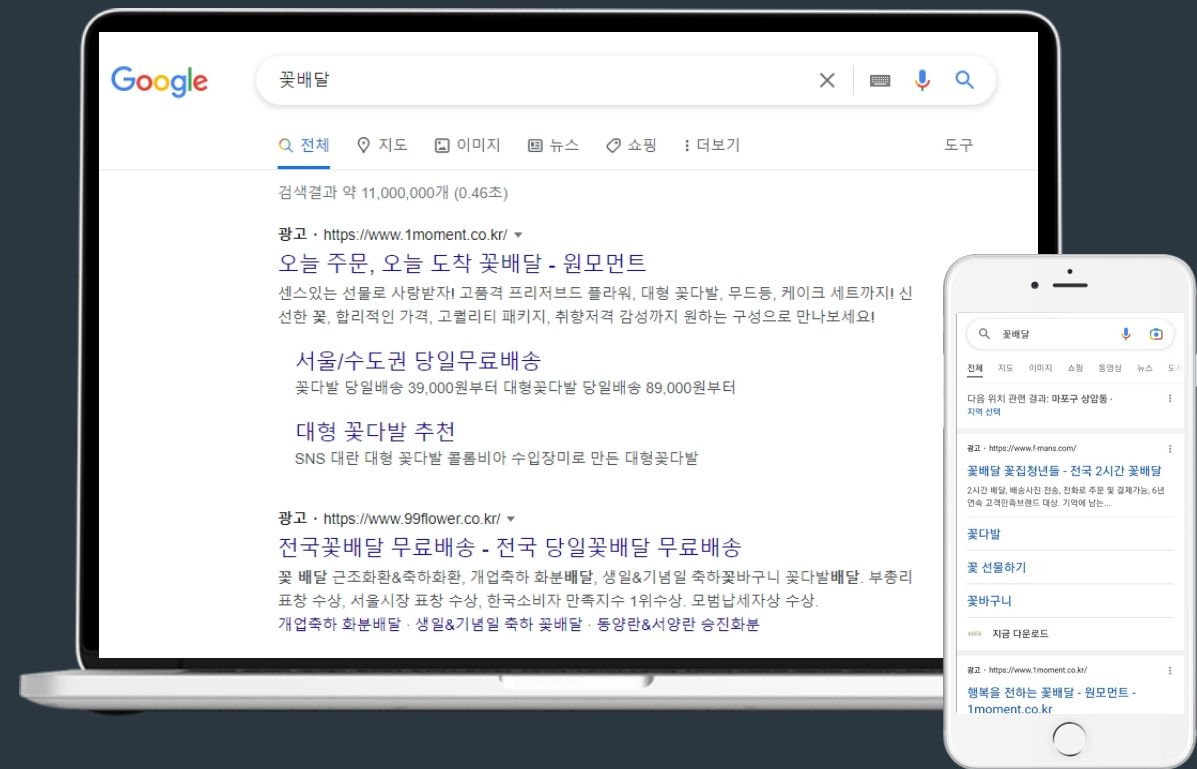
Google

꽃배달

전체 지도 이미지 뉴스 쇼핑 더보기 도구

검색결과 약 11,000,000개 (0.46초)

광고 · https://www.1moment.co.kr/

오늘 주문, 오늘 도착 꽃배달 - 원모먼트

센스있는 선물로 사랑받자! 고품격 프리저브드 플라워, 대형 꽃다발, 무드등, 케이크 세트까지! 신선한 꽃, 합리적인 가격, 고퀄리티 패키지, 취향저격 감성까지 원하는 구성으로 만나보세요!

서울/수도권 당일무료배송

꽃다발 당일배송 39,000원부터 대형꽃다발 당일배송 89,000원부터

대형 꽃다발 추천

SNS 대란 대형 꽃다발 콜롬비아 수입장미로 만든 대형꽃다발

광고 · https://www.99flower.co.kr/

전국꽃배달 무료배송 - 전국 당일꽃배달 무료배송

꽃 배달 근조화환&축하화환, 개업축하 화분배달, 생일&기념일 축하꽃바구니 꽃다발배달. 부총리 표창 수상, 서울시장 표창 수상, 한국소비자 만족지수 1위수상. 모범납세자상 수상.

개업축하 화분배달 · 생일&기념일 축하 꽃배달 · 동양란&서양란 승진화분

꽃배달

전체 지도 이미지 쇼핑 동영상 뉴스 도서

다음 위치 관련 결과: 마포구 상암동 ·
지역 선택

광고 · https://www.f-mans.com/

꽃배달 꽃집청년들 - 전국 2시간 꽃배달

2시간 배달, 배송사진 전송, 전화로 주문 및 결제가능, 6년 연속 고객만족브랜드 대상. 기억에 남는...

꽃다발

꽃 선물하기

꽃바구니

지금 다운로드

광고 · https://www.1moment.co.kr/

행복을 전하는 꽃배달 - 원모먼트 - 1moment.co.kr